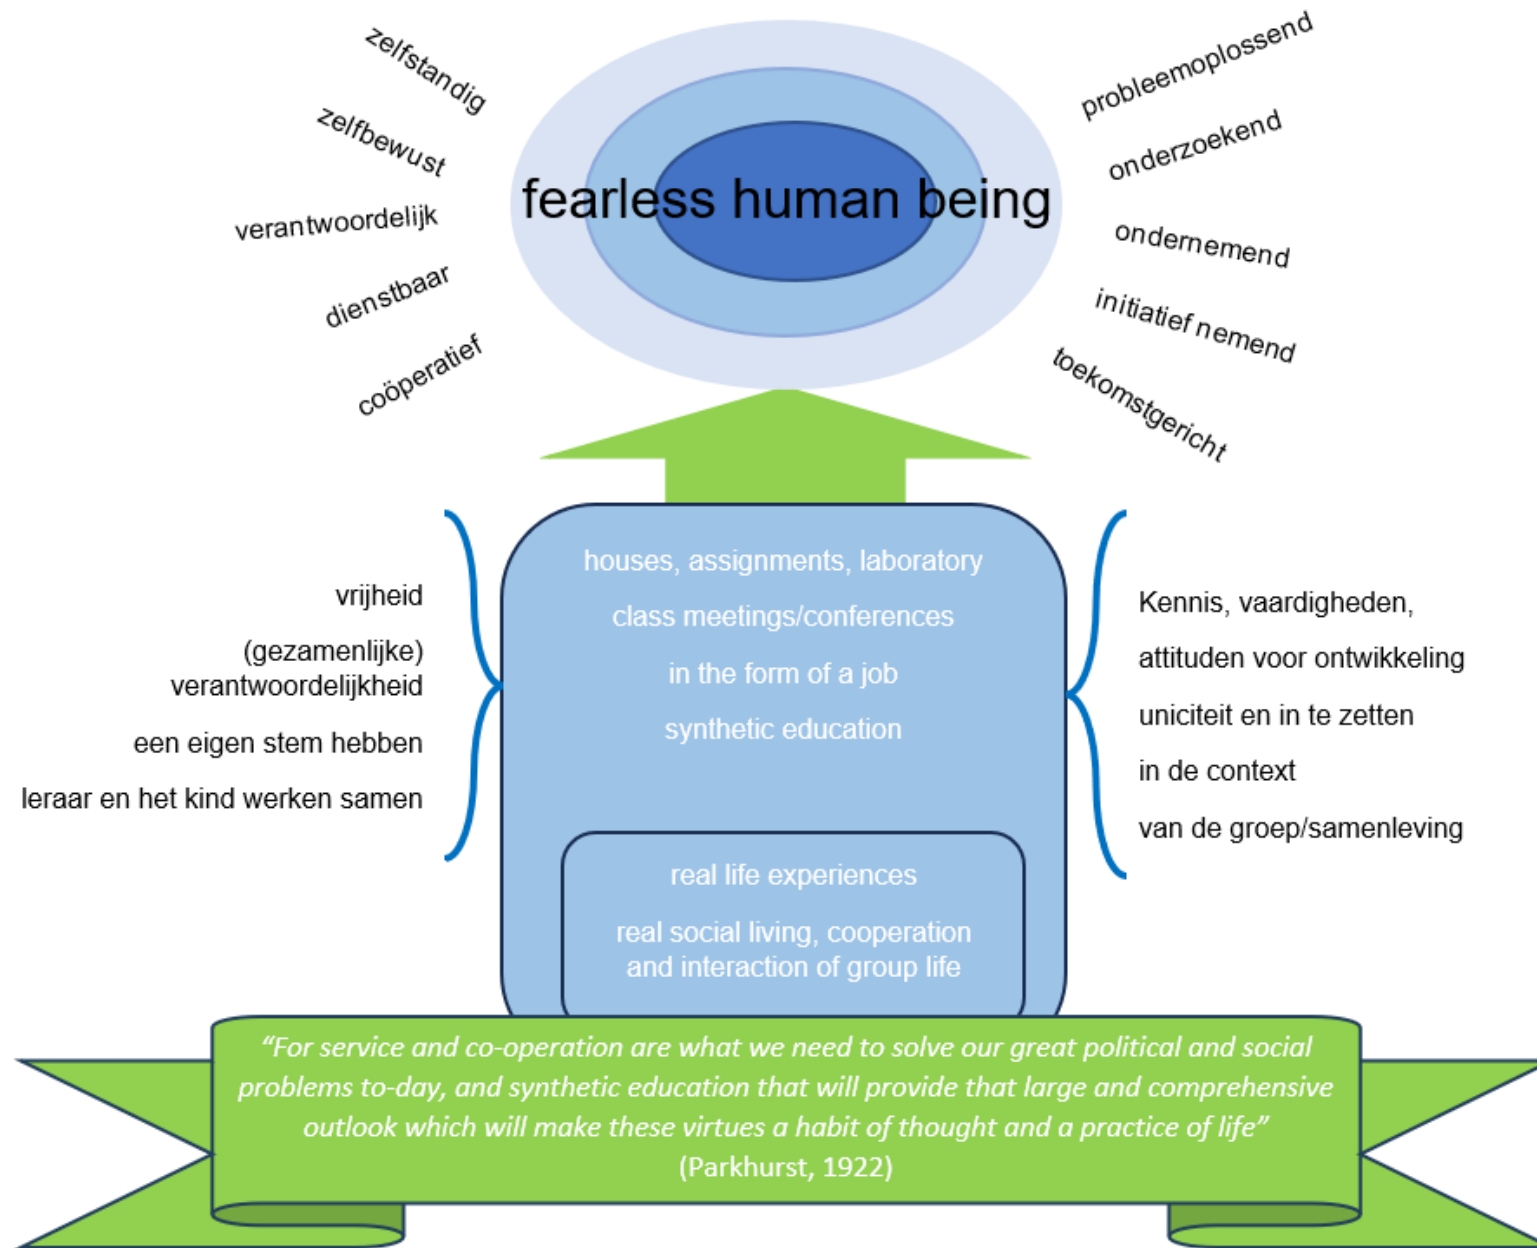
zelfstandig

zelfbewust

verantwoordelijk

dienstbaar

coöperatief

fearless human being

probleemoplossend

onderzoekend

ondernemend

initiatief nemend

toekomstgericht

vrijheid

(gezamenlijke) verantwoordelijkheid

een eigen stem hebben

leraar en het kind werken samen

houses, assignments, laboratory

class meetings/conferences

in the form of a job

synthetic education

real life experiences

real social living, cooperation and interaction of group life

Kennis, vaardigheden,

attituden voor ontwikkeling

uniciteit en in te zetten

in de context

van de groep/samenleving

"For service and co-operation are what we need to solve our great political and social problems to-day, and synthetic education that will provide that large and comprehensive outlook which will make these virtues a habit of thought and a practice of life" (Parkhurst, 1922)